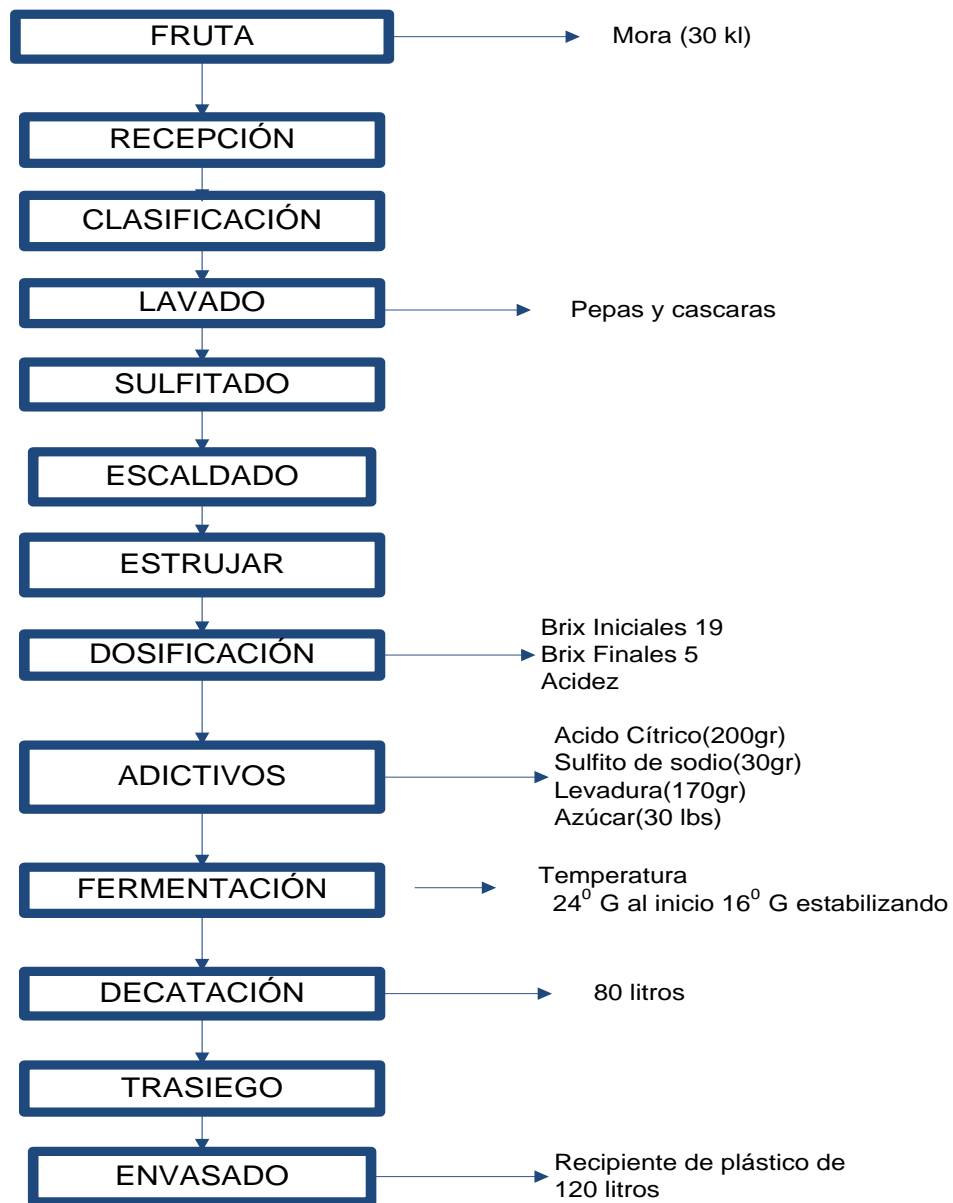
FRUTA

Mora (30 kl)

RECEPCIÓN

CLASIFICACIÓN

LAVADO

Pepas y cascaras

SULFITADO

ESCALDADO

ESTRUJAR

DOSIFICACIÓN

Brix Iniciales 19
Brix Finales 5
Acidez

ADICTIVOS

Acido Cítrico(200gr)
Sulfito de sodio(30gr)
Levadura(170gr)
Azúcar(30 lbs)

FERMENTACIÓN

Temperatura
$24^0$ G al inicio $16^0$ G estabilizando

DECATACIÓN

80 litros

TRASIEGO

ENVASADO

Recipiente de plástico de 120 litros